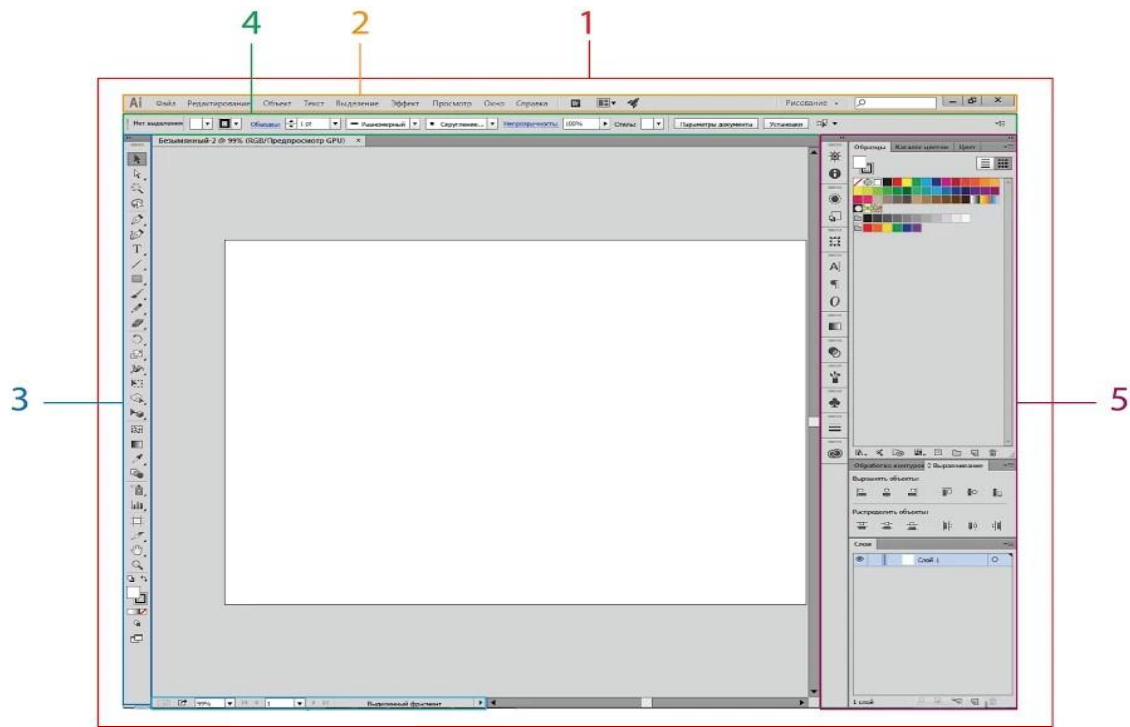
4 2 1

Ai Файл Редактирование Объект Текст Выделение Эффект Просмотр Окно Справка

Рисование

Нет выделения Обводка 1 pt Равномерный Скругленн... Непрозрачность 100% Стиль Параметры документа Установки

Безымянный-2 @ 99% (RGB/Предпросмотр GPU) ×

Образцы Каталог цветов Цвет

Обработка контуров Выравнивание

Выровнять объекты:

Распределить объекты:

Слои

Слой 1

1 слой

99% 1 Выделенный фрагмент

3

5